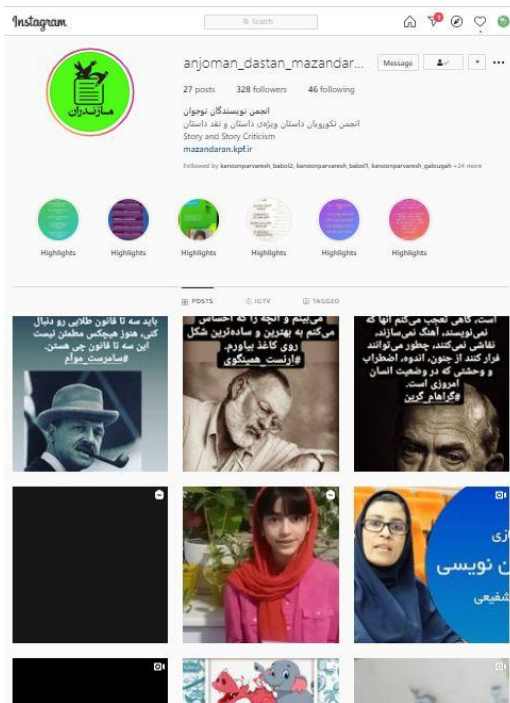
Instagram

Search

anjoman_dastan_mazandar...

Message

27 posts 328 followers 46 following

انجمن نویسندگان نوجوان

انجمن نکوروبان داستان ویژه‌ی داستان و نقد داستان

Story and Story Criticism

mazandaran.kpf.ir

Followed by kanoonparvaresh_babol2, kanoonparvaresh_babol1, kanoonparvaresh_galougah +24 more

مازندران

Highlights Highlights Highlights Highlights Highlights Highlights

POSTS IGTV TAGGED

باید سه تا قانون طلایی رو دنبال کنی، هنوز هیچکس مطمئن نیست این سه تا قانون چی هستن. #سامرست_موام

می‌بینم و آنچه را که احساس می‌کنم به بهترین و ساده‌ترین شکل روی کاغذ بیاورم. #ارنست_همینگوی

است. گاهی تعجب می‌کنم آنها که نمی‌نویسند، آهنگ نمی‌سازند، نقاشی نمی‌کنند، چطور می‌توانند فرار کنند از جنون، اندوه، اضطراب و وحشتی که در وضعیت انسان امروزی است. #گراهام_گرین

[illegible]زی

نویسی

شفیعی